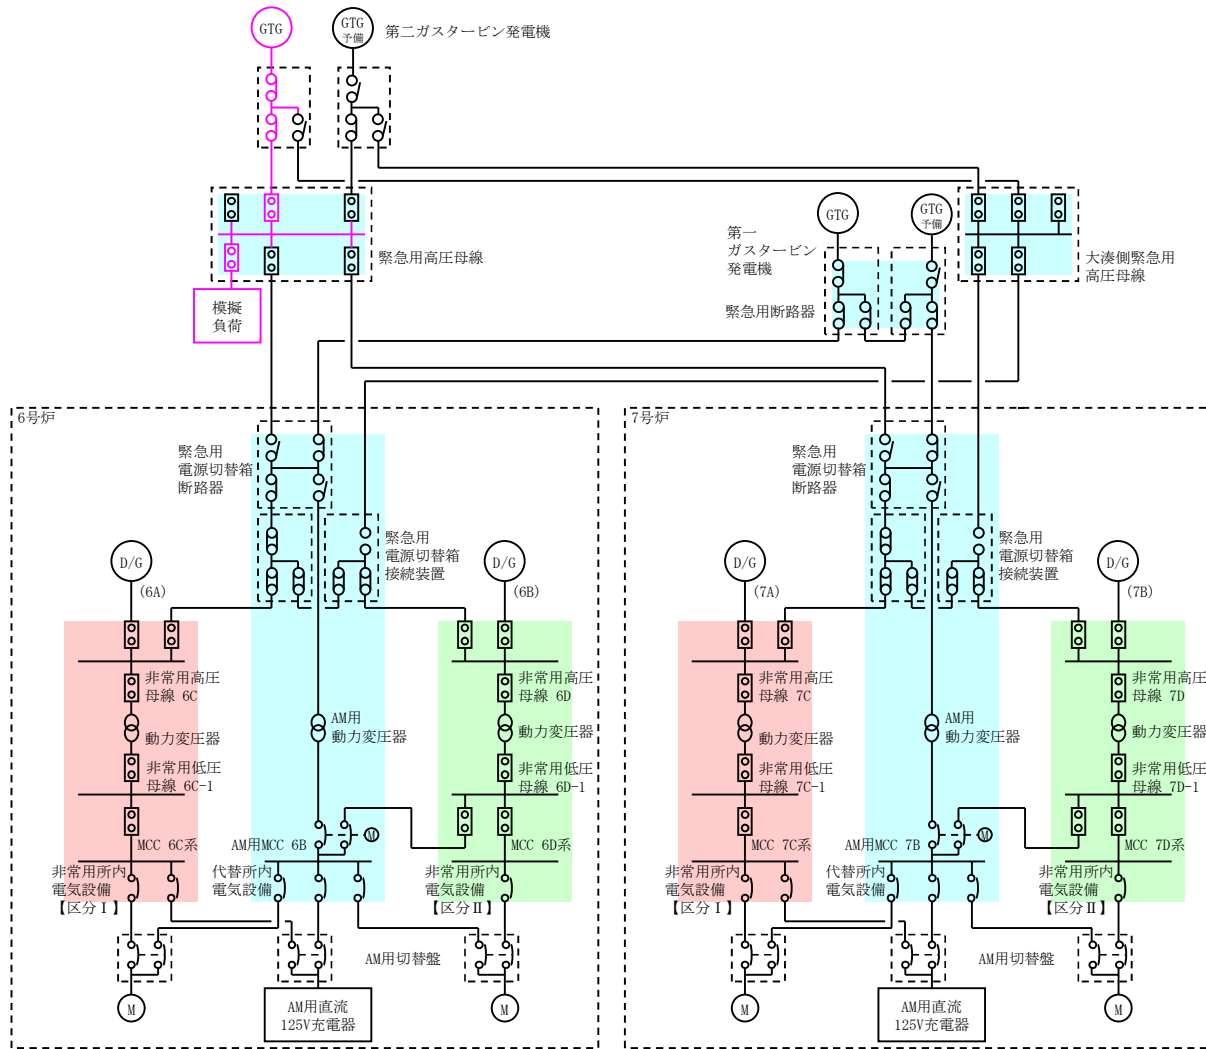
GTG

GTG 予備

第二ガスタービン発電機

緊急用高圧母線

模擬負荷

GTG

GTG 予備

第一ガスタービン発電機

緊急用断路器

大湊側緊急用高圧母線

6号炉

緊急用電源切替箱断路器

緊急用電源切替箱接続装置

D/G (6A)

D/G (6B)

非常用高圧母線 6C

動力変圧器

非常用低圧母線 6C-1

MCC 6C系

AM用動力変圧器

非常用高圧母線 6D

動力変圧器

非常用低圧母線 6D-1

MCC 6D系

AM用MCC 6B

M

非常用所内電気設備【区分Ⅰ】

代替所内電気設備

非常用所内電気設備【区分Ⅱ】

AM用切替盤

M

AM用直流125V充電器

M

7号炉

緊急用電源切替箱断路器

緊急用電源切替箱接続装置

D/G (7A)

D/G (7B)

非常用高圧母線 7C

動力変圧器

非常用低圧母線 7C-1

MCC 7C系

AM用動力変圧器

非常用高圧母線 7D

動力変圧器

非常用低圧母線 7D-1

MCC 7D系

AM用MCC 7B

M

非常用所内電気設備【区分Ⅰ】

代替所内電気設備

非常用所内電気設備【区分Ⅱ】

AM用切替盤

M

AM用直流125V充電器

M